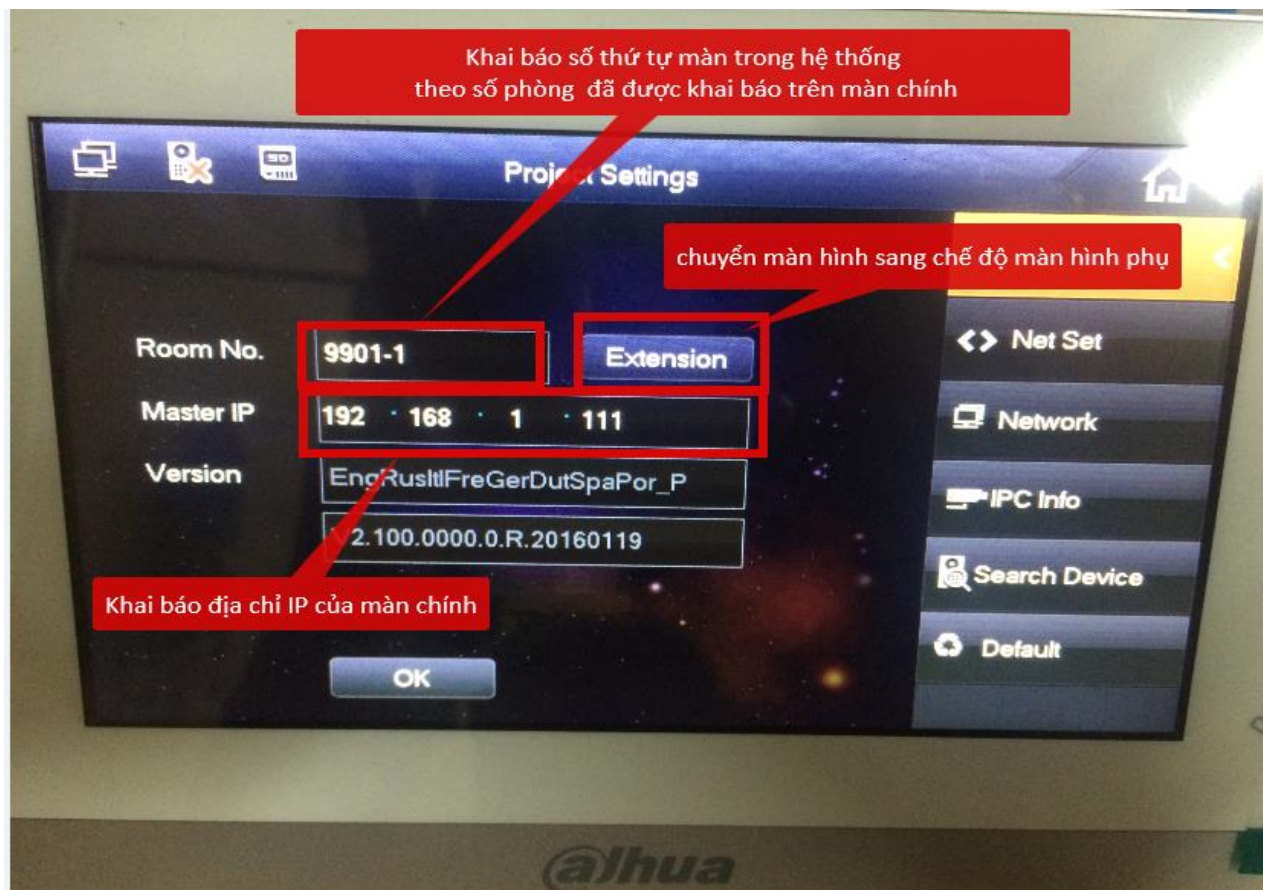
Khai báo số thứ tự màn trong hệ thống
theo số phòng đã được khai báo trên màn chính

Proj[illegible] Settings

chuyển màn hình sang chế độ màn hình phụ

Room No. 9901-1 Extension

Master IP 192 . 168 . 1 . 111

Version EngRusItlFreGerDutSpaPor_P

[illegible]2.100.0000.0.R.20160119

Khai báo địa chỉ IP của màn chính

OK

<> Net Set

Network

IPC Info

Search Device

Default

alhua